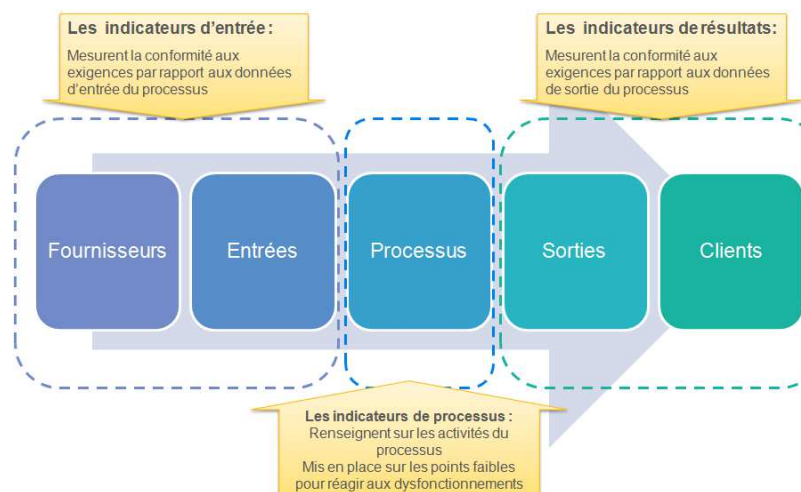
Les indicateurs d'entrée :

Mesurent la conformité aux exigences par rapport aux données d'entrée du processus

Les indicateurs de résultats:

Mesurent la conformité aux exigences par rapport aux données de sortie du processus

Fournisseurs

Entrées

Processus

Sorties

Clients

Les indicateurs de processus :

Renseignent sur les activités du processus

Mis en place sur les points faibles pour réagir aux dysfonctionnements